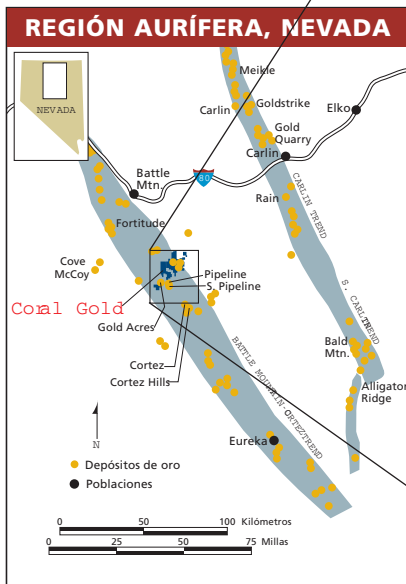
REGIÓN AURÍFERA, NEVADA

NEVADA

Meikle
Carlin
Goldstrike
Elko
Gold Quarry
Carlin
Battle Mtn.
80
Rain
CARLIN TREND
Fortitude
Cove McCoy
Pipeline
S. Pipeline
Coral Gold
Gold Acres
S. CARLIN TREND
Bald Mtn.
BATTLE MOUNTAIN-CORTEZ TREND
Cortez
Cortez Hills
Alligator Ridge
N
Eureka

Depósitos de oro
Poblaciones

0 50 100 Kilómetros
0 25 50 75 Millas